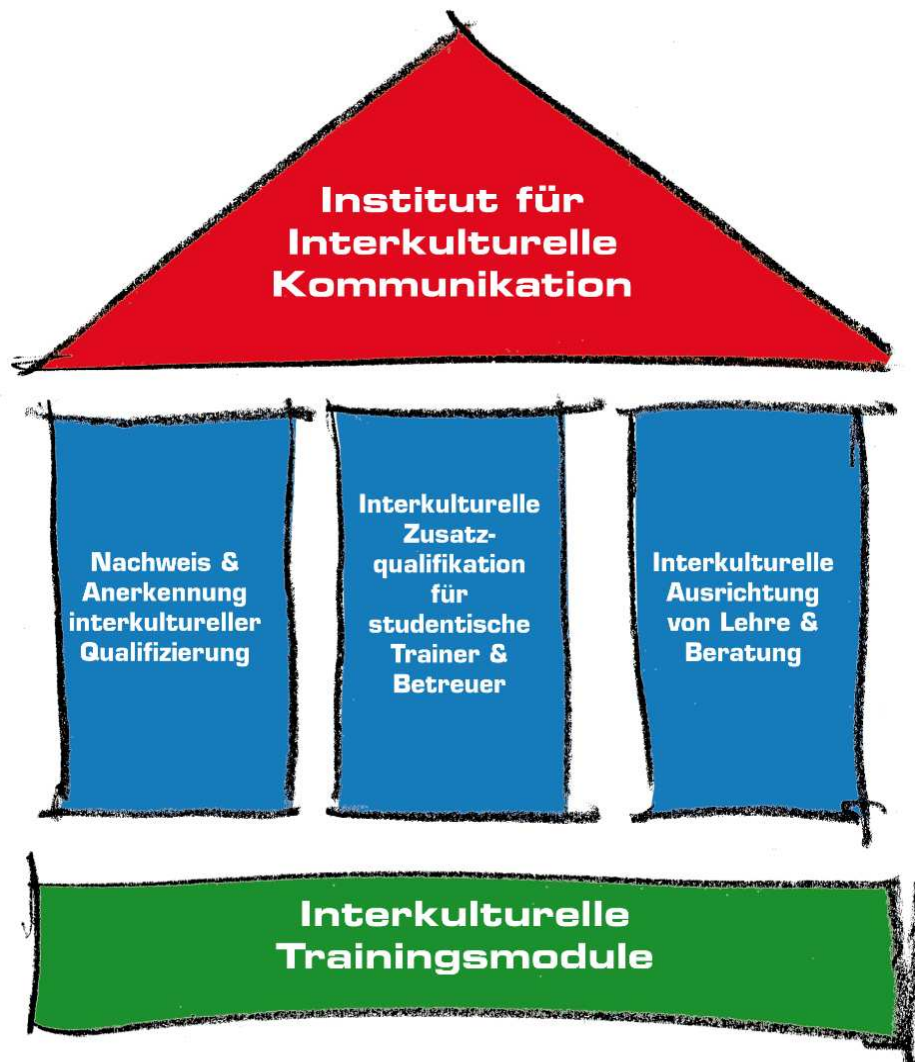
Institut für Interkulturelle Kommunikation

Nachweis & Anerkennung interkultureller Qualifizierung

Interkulturelle Zusatzqualifikation für studentische Trainer & Betreuer

Interkulturelle Ausrichtung von Lehre & Beratung

Interkulturelle Trainingsmodule